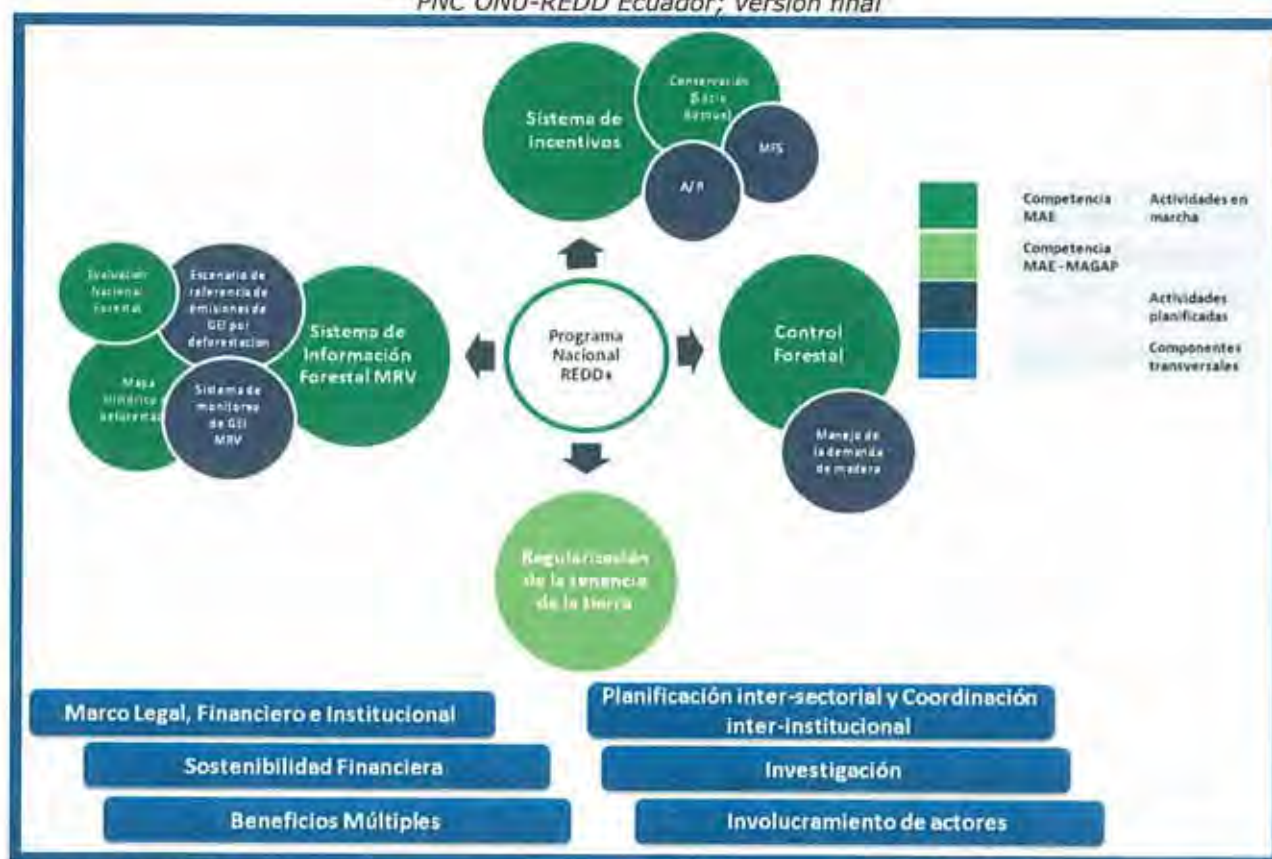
PNC ONU-REDD Ecuador; Versión final

Sistema de incentivos

Conservación (Socio Bosque)

MFS

A/R

Competencia MAE

Actividades en marcha

Competencia MAE - MAGAP

Actividades planificadas

Componentes transversales

Evaluación Nacional Forestal

Escenario de referencia de emisiones de GEI por deforestación

Sistema de Información Forestal MRV

Programa Nacional REDD+

Control Forestal

Mapa histórico de deforestación

Sistema de monitoreo de GEI MRV

Manejo de la demanda de madera

Regularización de la tenencia de la tierra

Marco Legal, Financiero e Institucional

Planificación inter-sectorial y Coordinación inter-institucional

Sostenibilidad Financiera

Investigación

Beneficios Múltiples

Involucramiento de actores